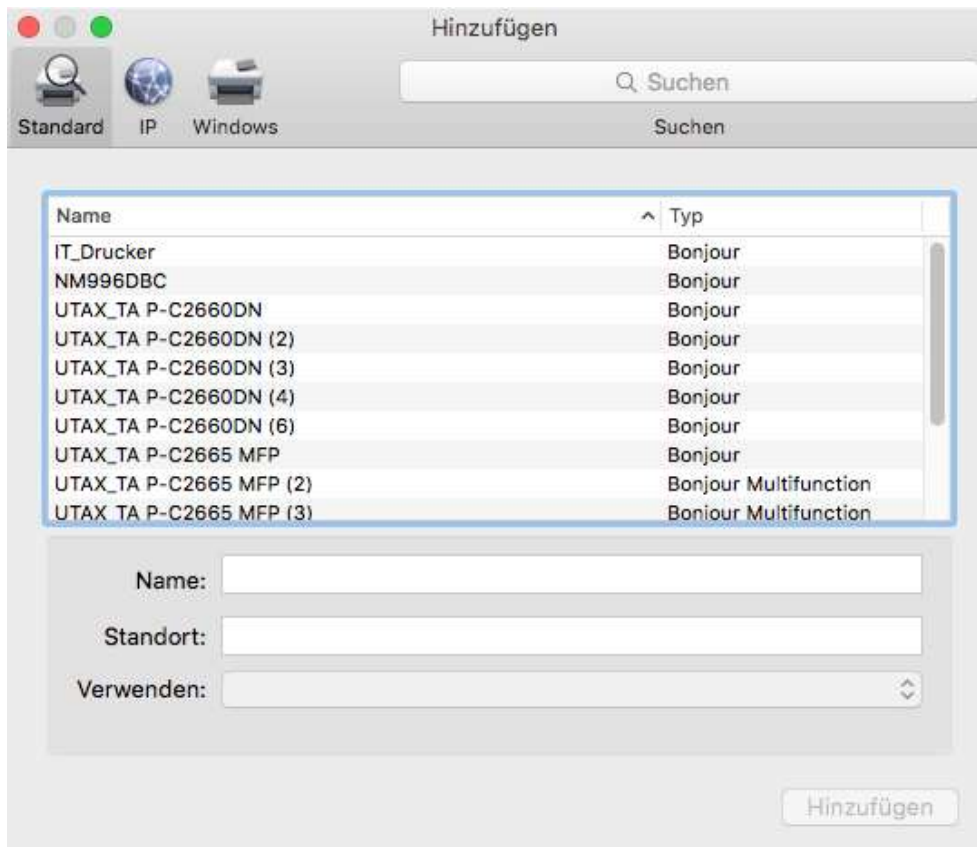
Hinzufügen

Standard IP Windows

Suchen

Suchen

| Name | Typ |
|---|---|
| IT_Drucker | Bonjour |
| NM996DBC | Bonjour |
| UTAX_TA P-C2660DN | Bonjour |
| UTAX_TA P-C2660DN (2) | Bonjour |
| UTAX_TA P-C2660DN (3) | Bonjour |
| UTAX_TA P-C2660DN (4) | Bonjour |
| UTAX_TA P-C2660DN (6) | Bonjour |
| UTAX_TA P-C2665 MFP | Bonjour |
| UTAX_TA P-C2665 MFP (2) | Bonjour Multifunction |
| UTAX_TA P-C2665 MFP (3) | Bonjour Multifunction |

Name:

Standort:

Verwenden:

Hinzufügen